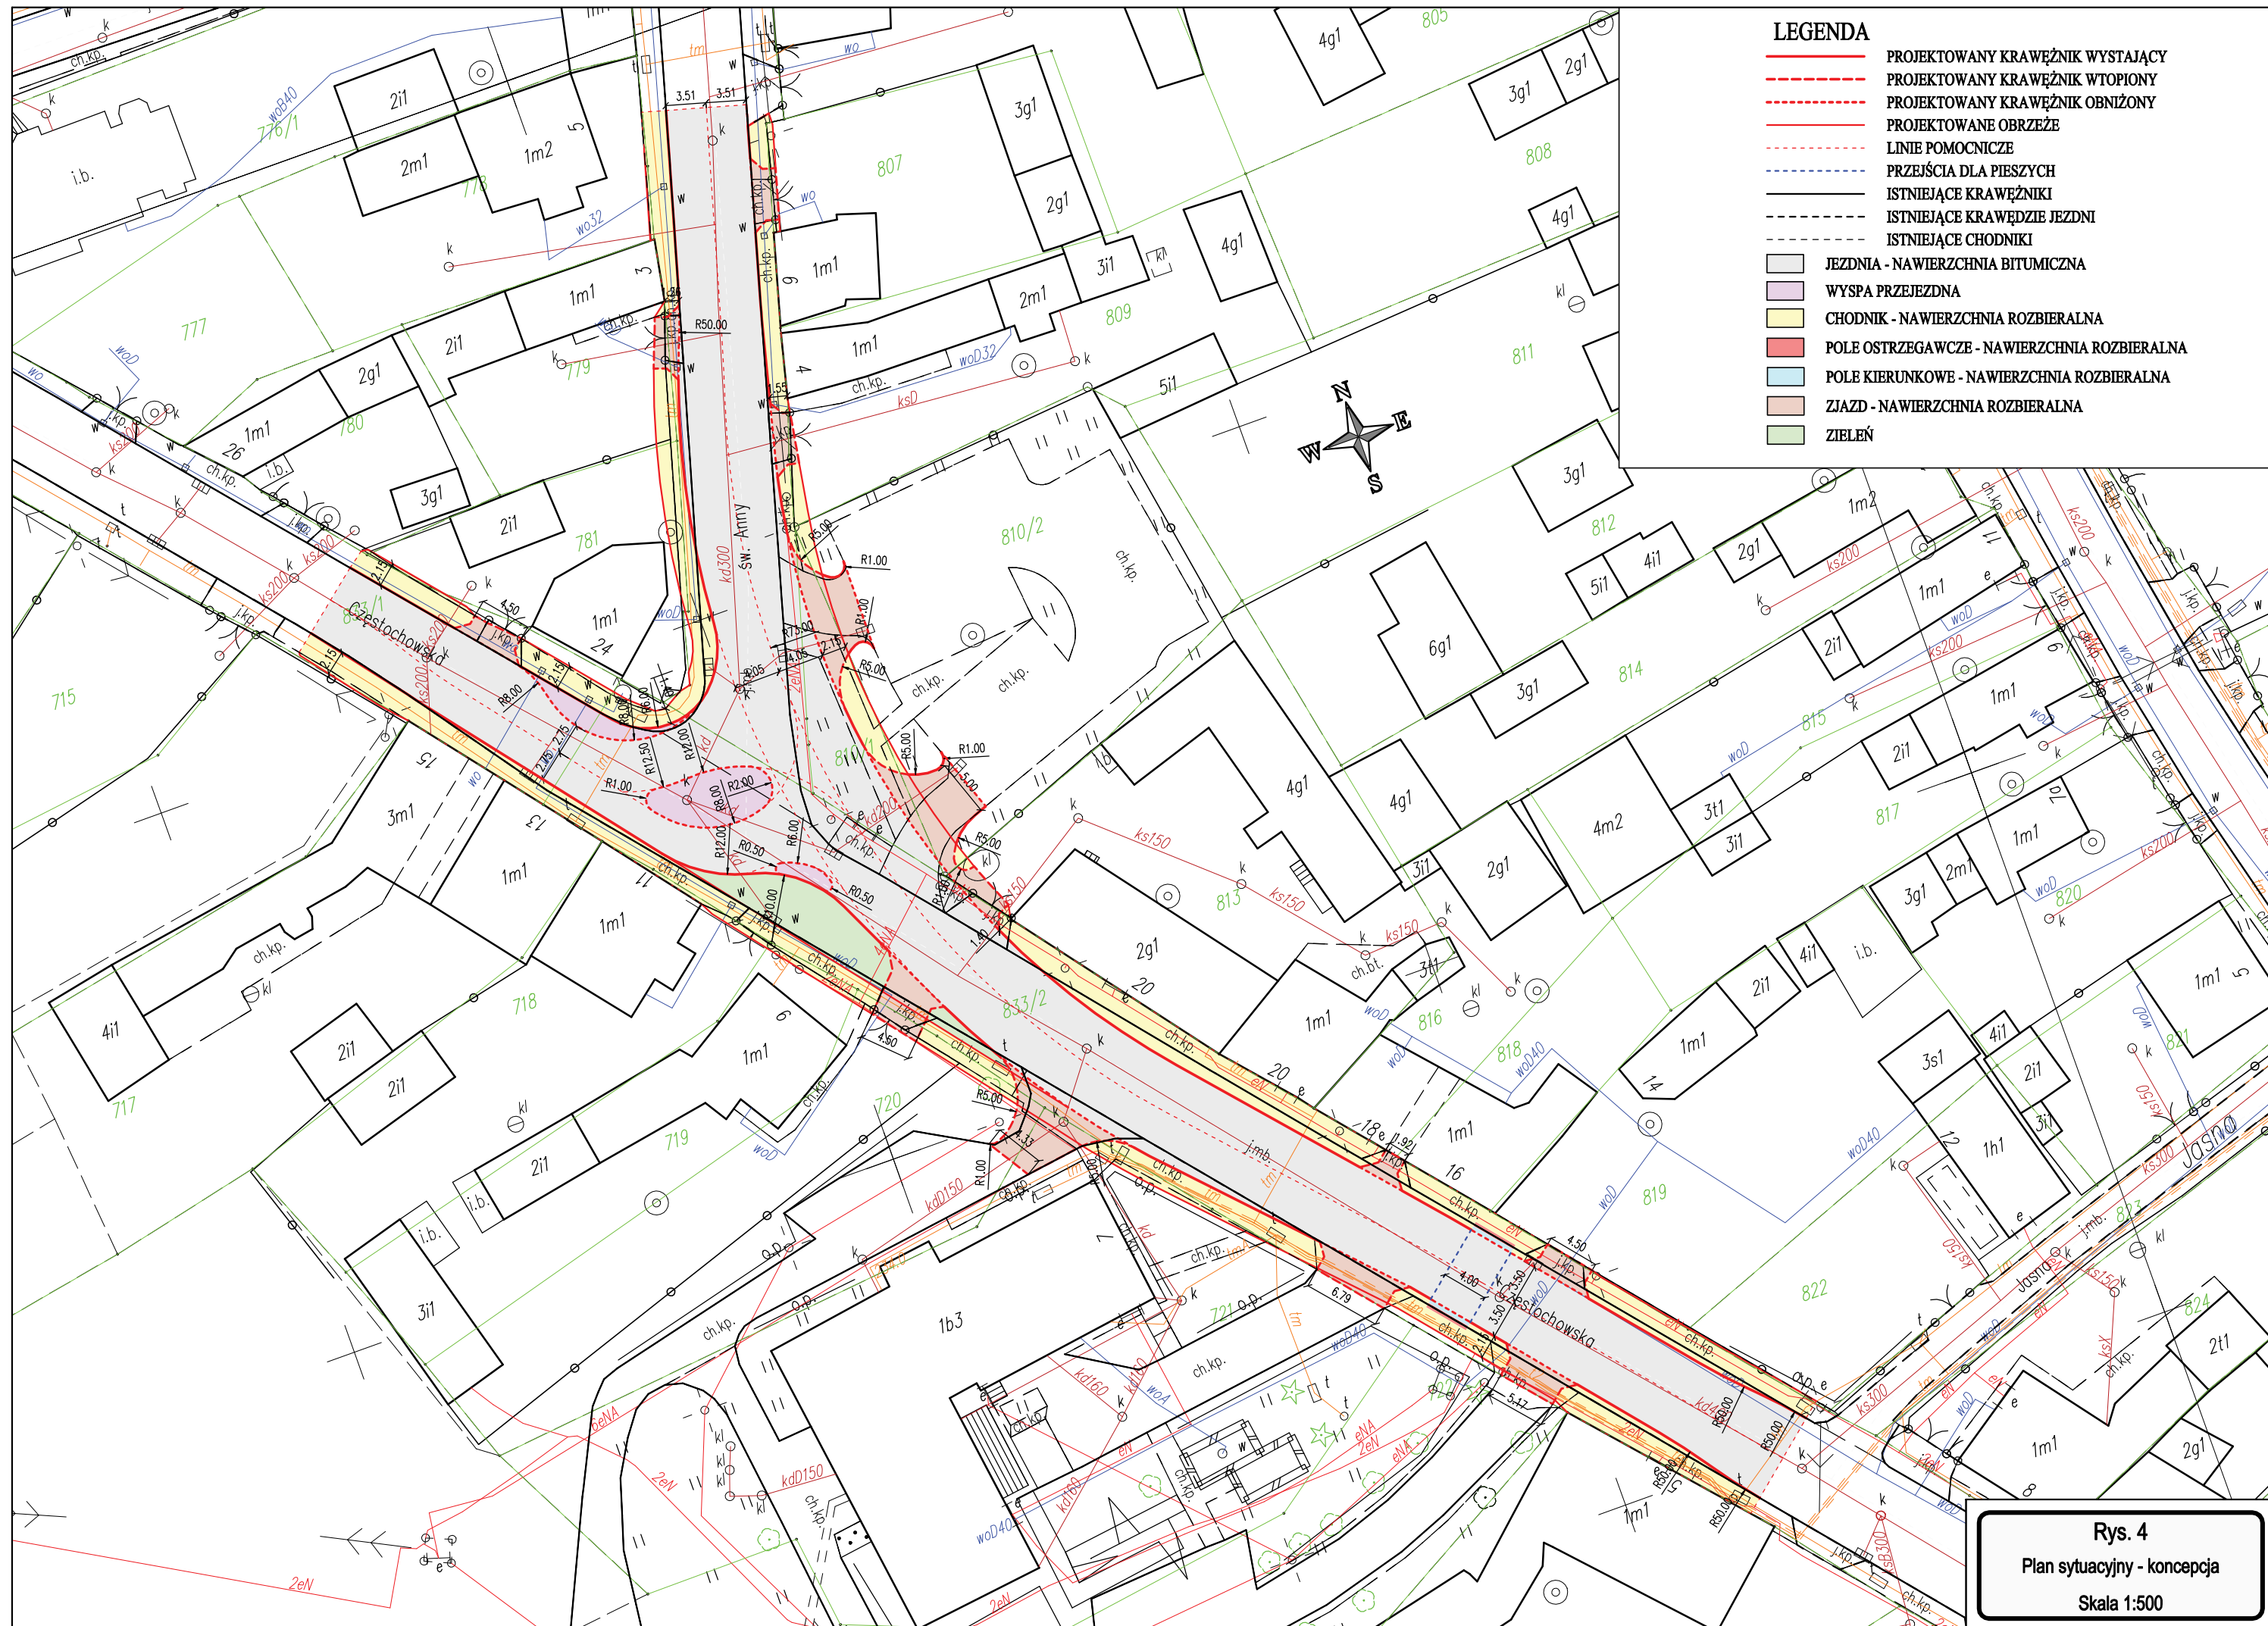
LEGENDA
PROJEKTOWANY KRAWĘŻNIK WYSTAJĄCY
PROJEKTOWANY KRAWĘŻNIK WTOPIONY
PROJEKTOWANY KRAWĘŻNIK OBNIŻONY
PROJEKTOWANE OBRZEŻE
LINIE POMOCNICZE
PRZEJŚCIA DLA PIESZYCH
ISTNIEJĄCE KRAWĘŻNIKI
ISTNIEJĄCE KRAWĘDZIE JEZDNI
ISTNIEJĄCE CHODNIKI
JEZDNIA - NAWIERZCHNIA BITUMICZNA
WYSPA PRZEJEZDNA
CHODNIK - NAWIERZCHNIA ROZBIERALNA
POLE OSTRZEGAWCZE - NAWIERZCHNIA ROZBIERALNA
POLE KIERUNKOWE - NAWIERZCHNIA ROZBIERALNA
ZJAZD - NAWIERZCHNIA ROZBIERALNA
ZIELEŃ

N
E
W
S

Św. Anny
Częstochowska
Częstochowska
Jasna

Rys. 4
Plan sytuacyjny - koncepcja
Skala 1:500